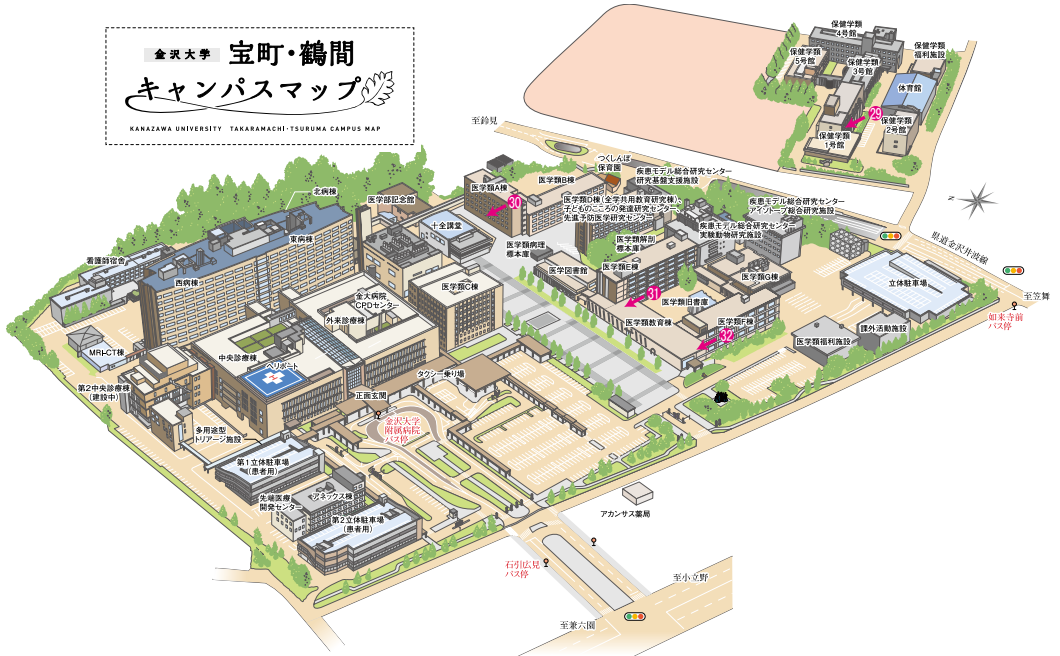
金沢大学 宝町・鶴間
キャンパスマップ
KANAZAWA UNIVERSITY TAKARAMACHI・TSURUMA CAMPUS MAP

保健学類4号館
保健学類5号館
保健学類3号館
保健学類福利施設
体育館
29
保健学類1号館
保健学類2号館
至鈴見
つくしんぼ保育園
疾患モデル総合研究センター研究基盤支援施設
医学類B棟
医学類A棟
30
医学類D棟(全学共用教育研究棟)
子どものこころの発達研究センター
先進予防医学研究センター
疾患モデル総合研究センター
アイソトープ総合研究施設
疾患モデル総合研究センター実験動物研究施設
北病棟
医学部記念館
十全講堂
東病棟
看護師宿舎
西病棟
医学類病理標本庫
医学類解剖標本庫
医学図書館
医学類E棟
医学類G棟
県道金沢井波線
立体駐車場
至笠舞
如来寺前バス停
医学類C棟
金大病院CPDセンター
外来診療棟
31
医学類旧書庫
医学類F棟
課外活動施設
医学類教育棟
32
医学類福利施設
MRI-CT棟
中央診療棟
ヘリポート
タクシー乗り場
第2中央診療棟(建設中)
正面玄関
金沢大学附属病院バス停
多用途型トリアージ施設
第1立体駐車場(患者用)
先端医療開発センター
アネックス棟
第2立体駐車場(患者用)
アカンサス薬局
石引広見バス停
至小立野
至兼六園